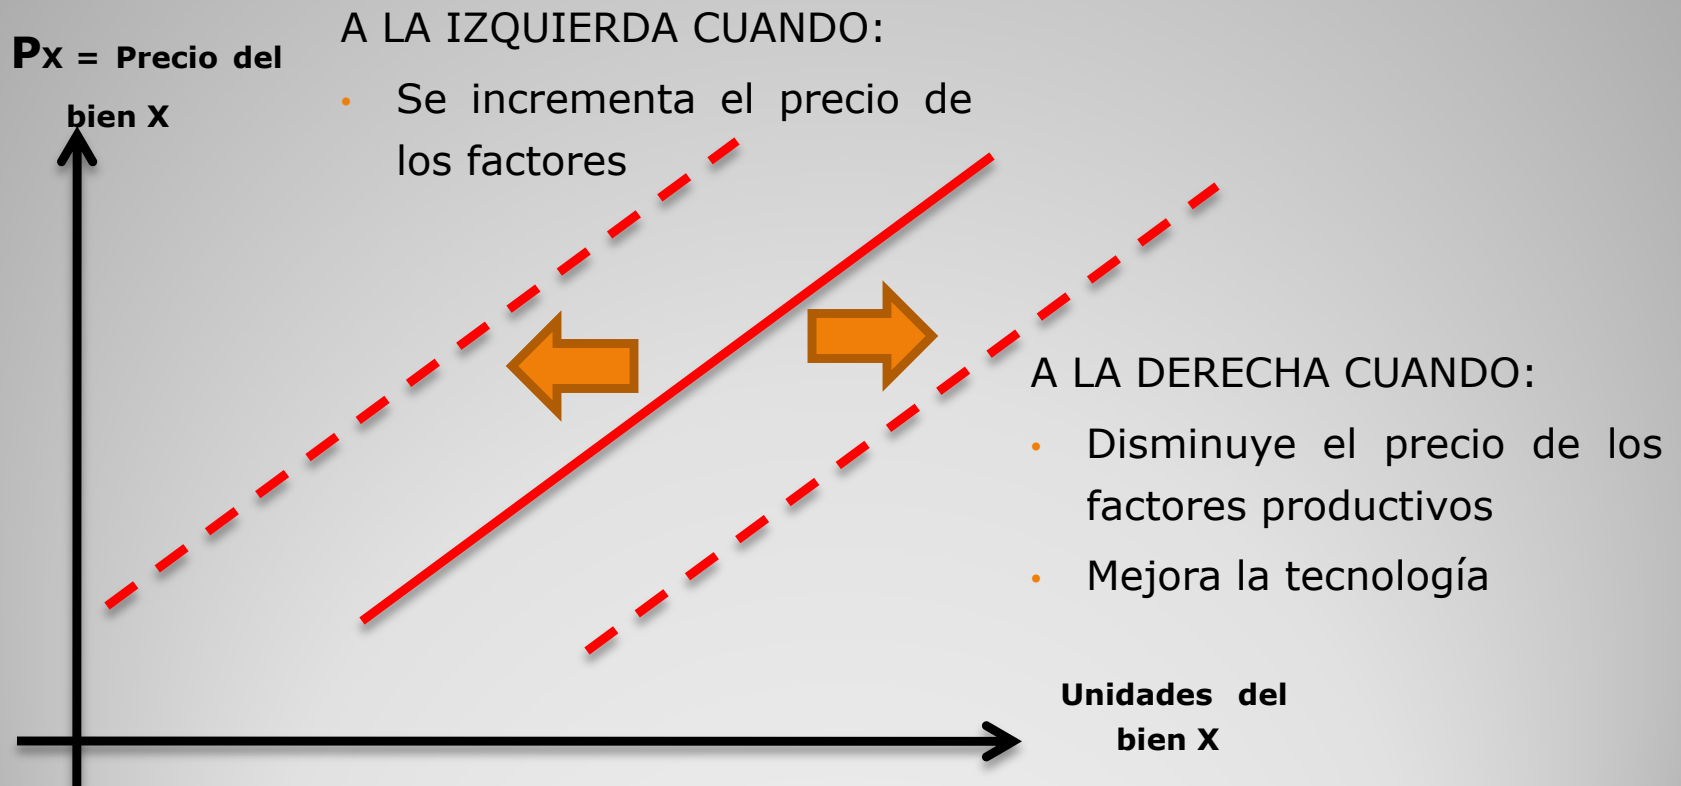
Px = Precio del bien X

A LA IZQUIERDA CUANDO:

- Se incrementa el precio de los factores

A LA DERECHA CUANDO:

- Disminuye el precio de los factores productivos
- Mejora la tecnología

Unidades del bien X